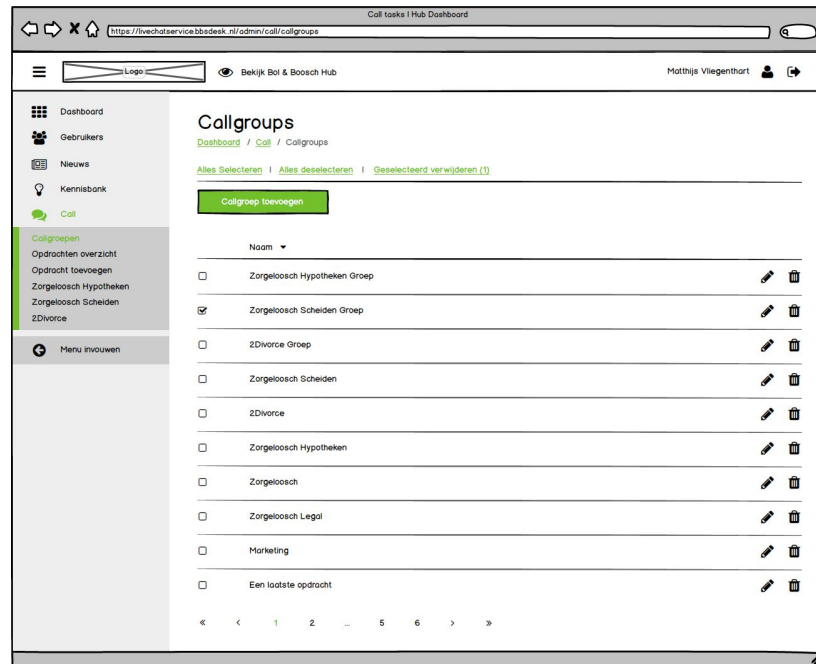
Call tasks | Hub Dashboard

https://livechatservice.bbsdesk.nl/admin/call/callgroups

Logo

Bekijk Bol & Boosch Hub

Matthijs Vliegenthart

Dashboard
Gebruikers
Nieuws
Kennisbank
Call
Callgroepen
Opdrachten overzicht
Opdracht toevoegen
Zorgeloosch Hypotheken
Zorgeloosch Scheiden
2Divorce

Menu invouwen

Callgroups

Dashboard / Call / Callgroups

Alles Selecteren | Alles deselecteren | Geselecteerd verwijderen (1)

Callgroep toevoegen

| | Naam ▾ | |
|---|---|---|
| ☐ | Zorgeloosch Hypotheken Groep | |
| ☑ | Zorgeloosch Scheiden Groep | |
| ☐ | 2Divorce Groep | |
| ☐ | Zorgeloosch Scheiden | |
| ☐ | 2Divorce | |
| ☐ | Zorgeloosch Hypotheken | |
| ☐ | Zorgeloosch | |
| ☐ | Zorgeloosch Legal | |
| ☐ | Marketing | |
| ☐ | Een laatste opdracht | |

« ‹ 1 2 ... 5 6 › »